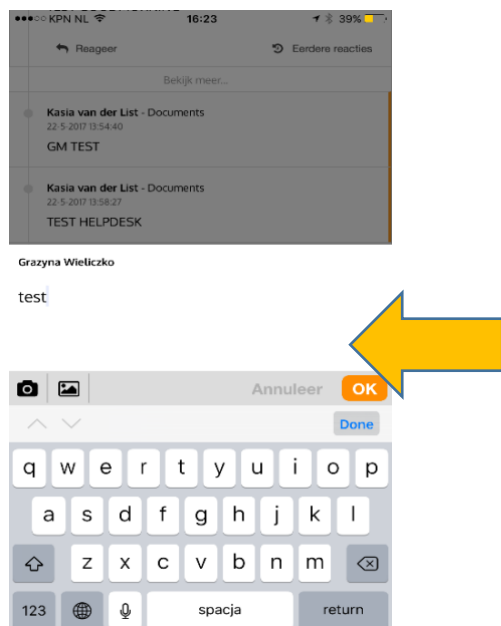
●●●○○ KPN NL 16:23 39%

Reageer

Eerdere reacties

Bekijk meer...

Kasia van der List - Documents
22-5-2017 13:54:40
GM TEST

Kasia van der List - Documents
22-5-2017 13:58:27
TEST HELPDESK

Grazyna Wieliczko

test

Annuleer OK

Done

q w e r t y u i o p
a s d f g h j k l
z x c v b n m
123 spacja return